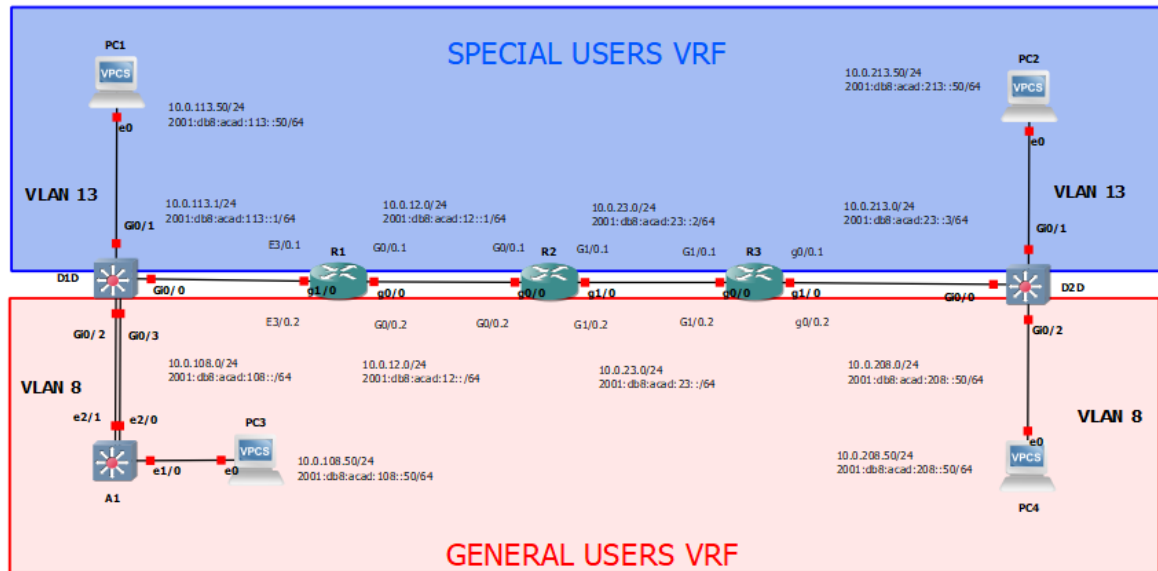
SPECIAL USERS VRF

PC1
VPCS
e0
10.0.113.50/24
2001:db8:acad:113::50/64

10.0.213.50/24
2001:db8:acad:213::50/64

PC2
VPCS
e0

VLAN 13
10.0.113.1/24
2001:db8:acad:113::1/64
Gi0/1

10.0.12.0/24
2001:db8:acad:12::1/64

10.0.23.0/24
2001:db8:acad:23::2/64

10.0.213.0/24
2001:db8:acad:23::3/64

VLAN 13
Gi0/1

E3/0.1
R1
G0/0.1
G0/0.1
R2
G1/0.1
G1/0.1
R3
g0/0.1

D1D
Gi0/0
g1/0
g0/0
g0/0
g1/0
g0/0
g1/0
Gi0/0
D2D

Gi0/2
Gi0/3
E3/0.2
G0/0.2
G0/0.2
G1/0.2
G1/0.2
g0/0.2
Gi0/2

10.0.108.0/24
2001:db8:acad:108::/64
10.0.12.0/24
2001:db8:acad:12::/64
10.0.23.0/24
2001:db8:acad:23::/64
10.0.208.0/24
2001:db8:acad:208::50/64

VLAN 8
e2/1
e2/0
PC3
VPCS
VLAN 8
e0

A1
e1/0
e0
10.0.108.50/24
2001:db8:acad:108::50/64

10.0.208.50/24
2001:db8:acad:208::50/64
VPCS
PC4

GENERAL USERS VRF